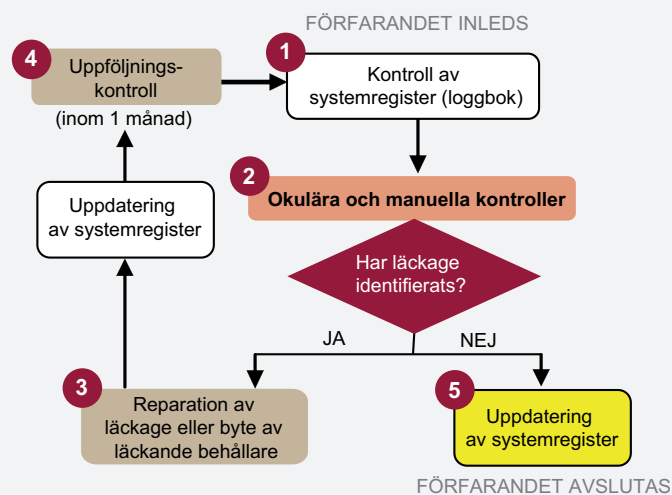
FÖRFARANDET INLEDS

1
Kontroll av systemregister (loggbok)

2
Okulära och manuella kontroller

Har läckage identifierats?

JA

NEJ

3
Reparation av läckage eller byte av läckande behållare

Uppdatering av systemregister

4
Uppföljnings-kontroll
(inom 1 månad)

5
Uppdatering av systemregister

FÖRFARANDET AVSLUTAS